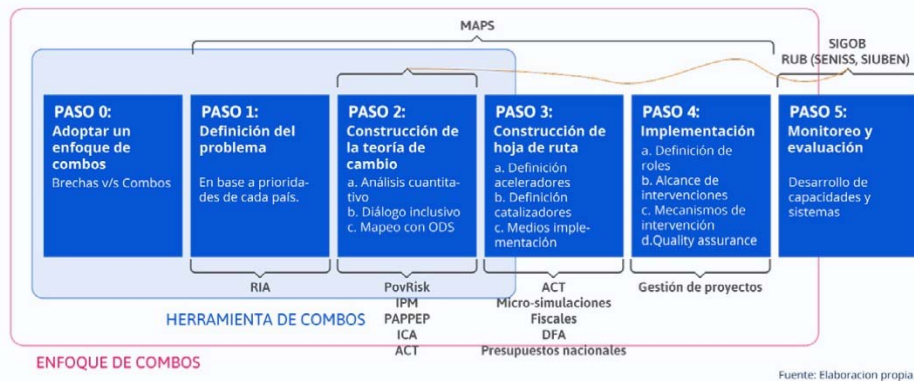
MAPS

SIGOB
RUB (SENISS, SIUBEN)

PASO 0:
Adoptar un enfoque de combos
Brechas v/s Combos

PASO 1:
Definición del problema
En base a prioridades de cada país.

PASO 2:
Construcción de la teoría de cambio
a. Análisis cuantitativo
b. Diálogo inclusivo
c. Mapeo con ODS

PASO 3:
Construcción de hoja de ruta
a. Definición aceleradores
b. Definición catalizadores
c. Medios implementación

PASO 4:
Implementación
a. Definición de roles
b. Alcance de intervenciones
c. Mecanismos de intervención
d.Quality assurance

PASO 5:
Monitoreo y evaluación
Desarrollo de capacidades y sistemas

RIA

PovRisk
IPM
PAPPEP
ICA
ACT

ACT
Micro-simulaciones
Fiscales
DFA
Presupuestos nacionales

Gestión de proyectos

HERRAMIENTA DE COMBOS

ENFOQUE DE COMBOS

Fuente: Elaboracion propia